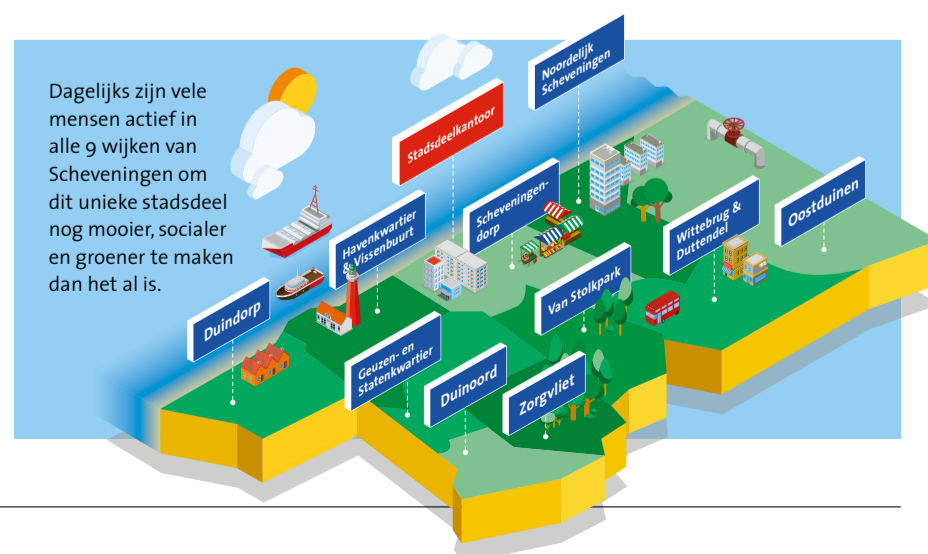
Dagelijks zijn vele mensen actief in alle 9 wijken van Scheveningen om dit unieke stadsdeel nog mooier, socialer en groener te maken dan het al is.

Noordelijk Scheveningen

Stadsdeelkantoor

Scheveningen-dorp

Havenkwartier & Vissenbuurt

Wittebrug & Duttendel

Oostduinen

Duindorp

Van Stolkpark

Geuzen- en Statenkwartier

Duinoord

Zorgvliet